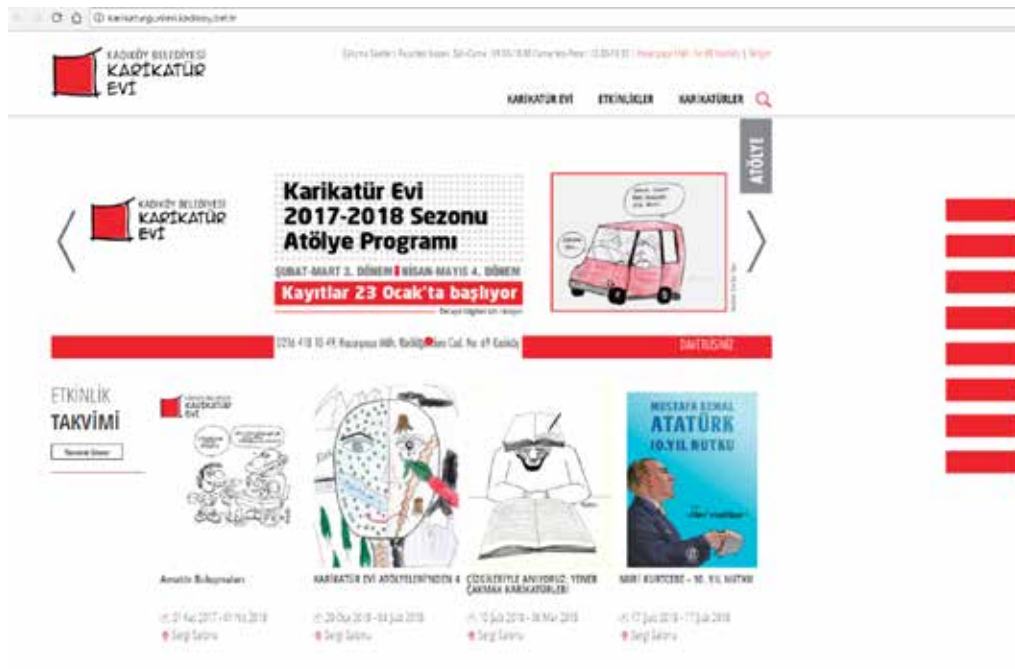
karikaturguvleni.kadikoy.bel.tr

KADIKÖY BELEDİYESİ KARİKATÜR EVİ

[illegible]

KARİKATÜR EVİ ETKİNLİKLER KARİKATÜRLER

ATÖLYE

KADIKÖY BELEDİYESİ KARİKATÜR EVİ

Karikatür Evi 2017-2018 Sezonu Atölye Programı

ŞUBAT-MART 3. DÖNEM NİSAN-MAYIS 4. DÖNEM

Kayıtlar 23 Ocak'ta başlıyor

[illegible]

0216 418 10 49 Rasimpaşa Mah. Rıhtım Cad. No: 69 Kadıköy

DAVETLİSİNİZ

ETKİNLİK TAKVİMİ

Tümünü Göster

KADIKÖY BELEDİYESİ KARİKATÜR EVİ

Amatör Buluşmaları

KARİKATÜR EVİ ATÖLYELERİNDEN 4

ÇİZGİLERİYLE ANIYORUZ: YENER ÇAKMAK KARİKATÜRLERİ

MUSTAFA KEMAL ATATÜRK 10. YIL NUTKU

MURAT KURTCEBE - 10. YIL NUTKU

21 Kas 2017 - 01 Haz 2018
Sergi Salonu

20 Oca 2018 - 04 Şub 2018
Sergi Salonu

10 Şub 2018 - 06 Mar 2018
Sergi Salonu

17 Şub 2018 - 17 Şub 2018
Sergi Salonu